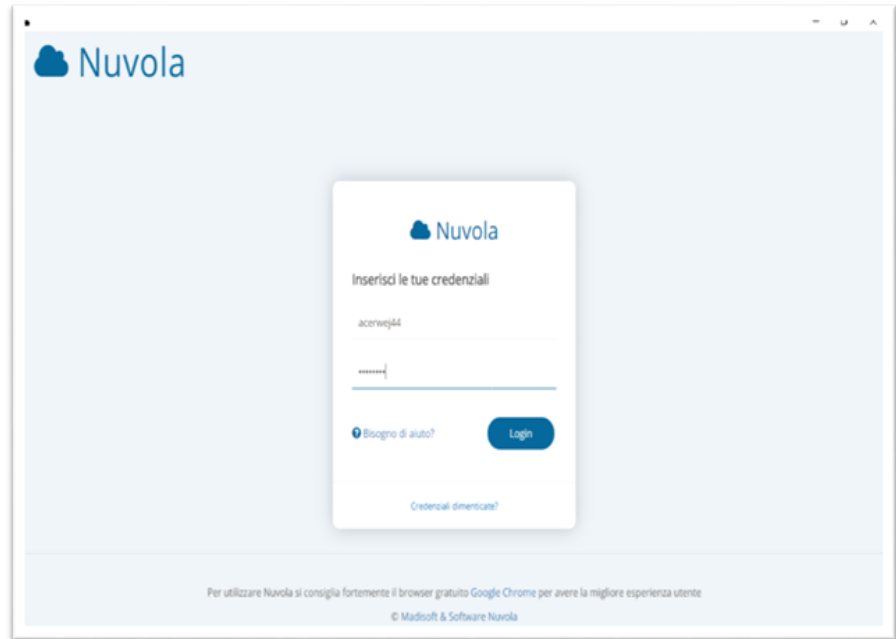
Nuvola

Nuvola

Inserisci le tue credenziali

acerwej44

••••••••

Bisogno di aiuto?

Login

Credenziali dimenticate?

Per utilizzare Nuvola si consiglia fortemente il browser gratuito Google Chrome per avere la migliore esperienza utente

© Madisoft & Software Nuvola